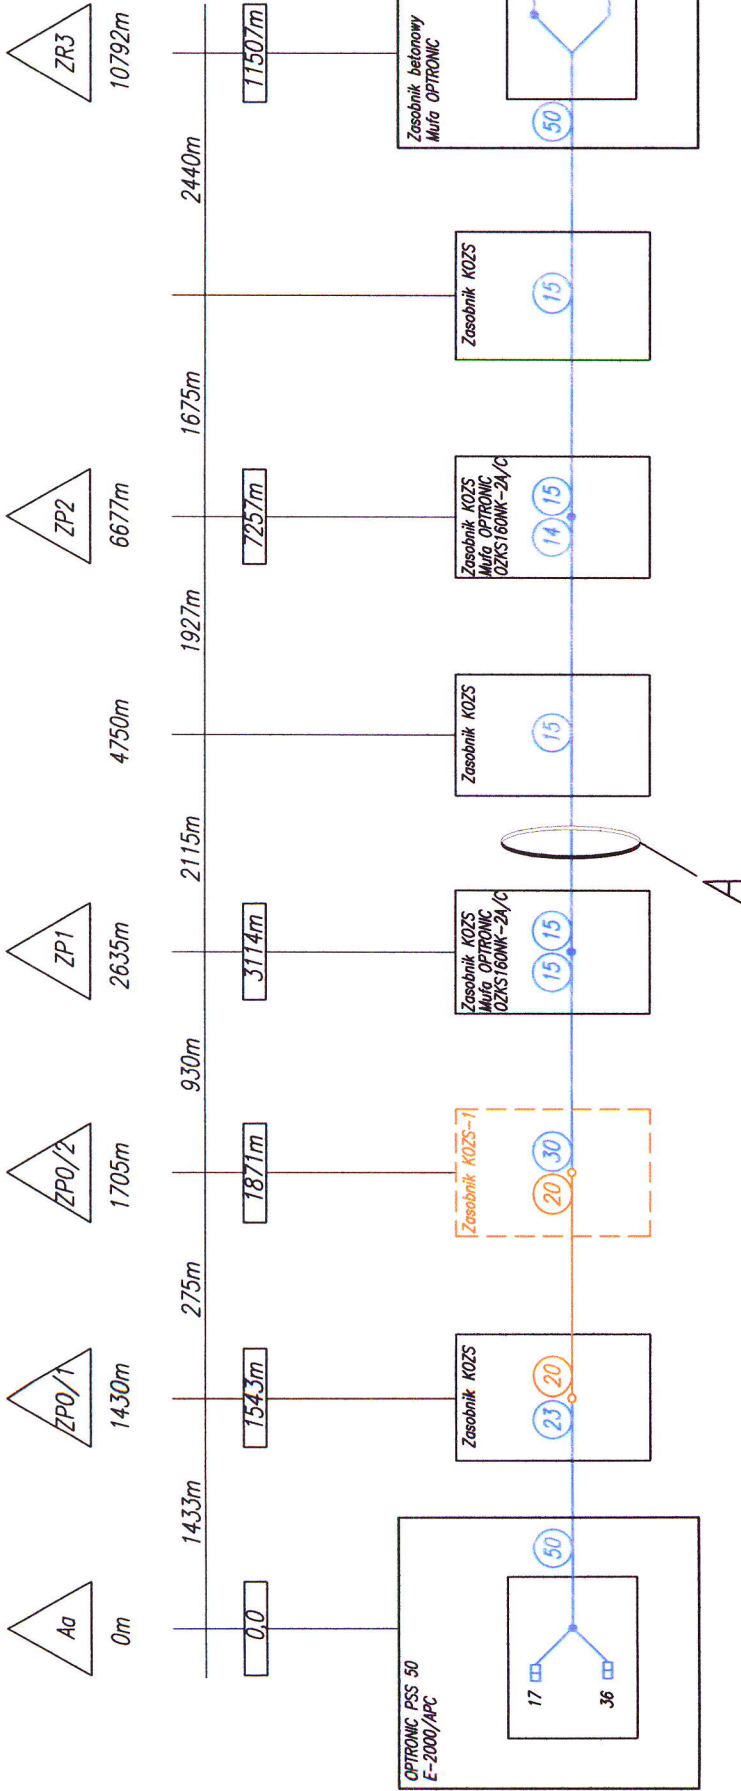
ZR3
10792m
11507m
Zasobnik betonowy
Mufa OPTRONIC
50
2440m
Zasobnik KOZS
15
1675m
ZP2
6677m
7257m
Zasobnik KOZS
Mufa OPTRONIC
OZKS160NK-2A/C
14
15
1927m
4750m
Zasobnik KOZS
15
2115m
A
ZP1
2635m
3114m
Zasobnik KOZS
Mufa OPTRONIC
OZKS160NK-2A/C
15
15
930m
ZP0/2
1705m
1871m
Zasobnik KOZS-1
20
30
275m
ZP0/1
1430m
1543m
Zasobnik KOZS
23
20
1433m
Aa
0m
0,0
50
17
36
OPTRONIC PSS 50
E-2000/APC